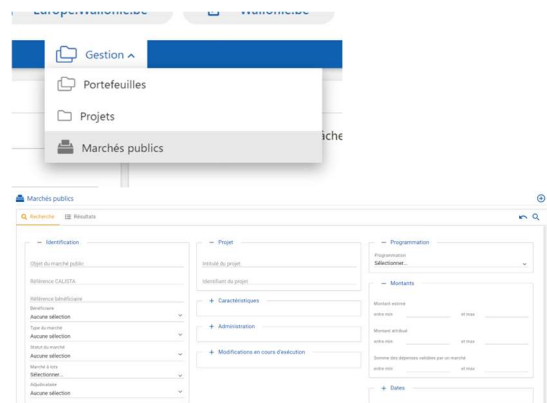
Europe.Wallonie.be
Wallonie.be

Gestion ^
Portefeuilles
Projets
Marchés publics
rché

Marchés publics
Recherche
Résultats

— Identification
Objet du marché public
Référence CALISTA
Référence bénéficiaire
Bénéficiaire
Aucune sélection
Type du marché
Aucune sélection
Statut du marché
Aucune sélection
Marché à tiers
Sélectionner...
Adjudicataire
Aucune sélection

— Projet
Intitulé du projet
Identifiant du projet
+ Caractéristiques
+ Administration
+ Modifications en cours d'exécution

— Programmation
Programmation
Sélectionner...
— Montants
Montant estimé
entre min
et max
Montant attribué
entre min
et max
Somme des dépenses validées par un marché
entre min
et max
+ Dates